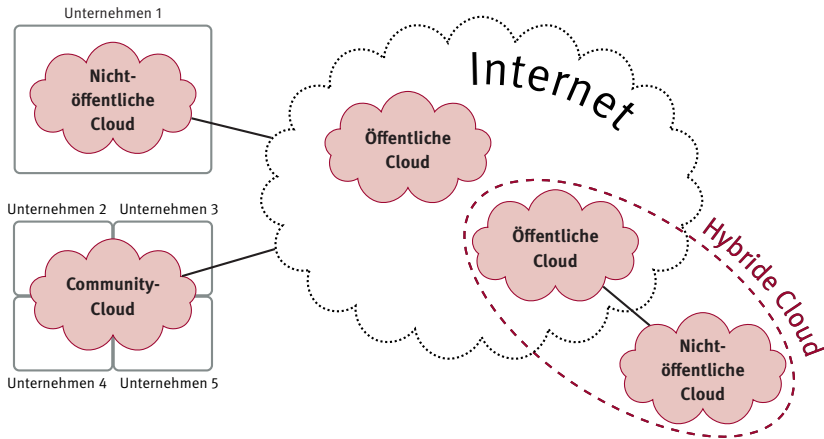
Unternehmen 1

Nicht-öffentliche Cloud

Internet

Öffentliche Cloud

Unternehmen 2

Unternehmen 3

Community-Cloud

Unternehmen 4

Unternehmen 5

Öffentliche Cloud

Hybride Cloud

Nicht-öffentliche Cloud